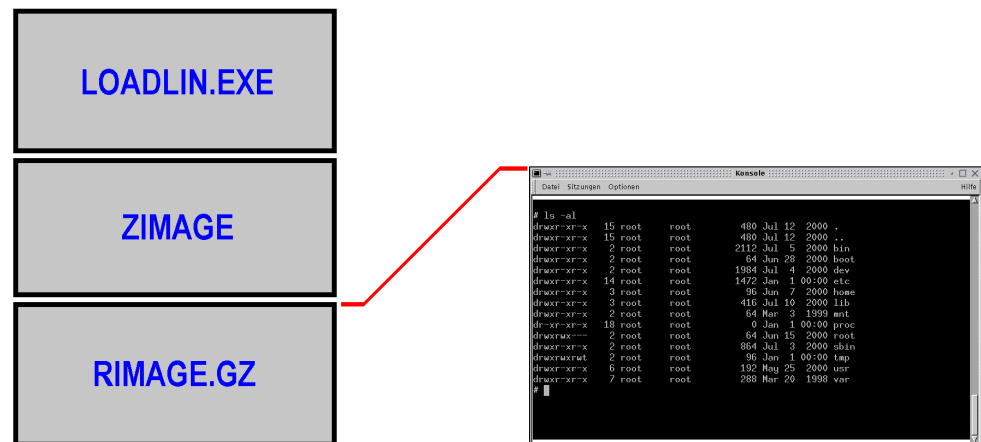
LOADLIN.EXE

ZIMAGE

RIMAGE.GZ

Konsole

Datei Sitzungen Optionen Hilfe

# ls -al
drwxr-xr-x 15 root root 480 Jul 12 2000 .
drwxr-xr-x 15 root root 480 Jul 12 2000 ..
drwxr-xr-x 2 root root 2112 Jul 5 2000 bin
drwxr-xr-x 2 root root 64 Jun 28 2000 boot
drwxr-xr-x 2 root root 1984 Jul 4 2000 dev
drwxr-xr-x 14 root root 1472 Jan 1 00:00 etc
drwxr-xr-x 3 root root 96 Jun 7 2000 home
drwxr-xr-x 3 root root 416 Jul 10 2000 lib
drwxr-xr-x 2 root root 64 Mar 3 1999 mnt
dr-xr-xr-x 18 root root 0 Jan 1 00:00 proc
drwxrwx--- 2 root root 64 Jun 15 2000 root
drwxr-xr-x 2 root root 864 Jul 3 2000 sbin
drwxrwxrwt 2 root root 96 Jan 1 00:00 tmp
drwxr-xr-x 6 root root 192 May 25 2000 usr
drwxr-xr-x 7 root root 288 Mar 20 1998 var
#